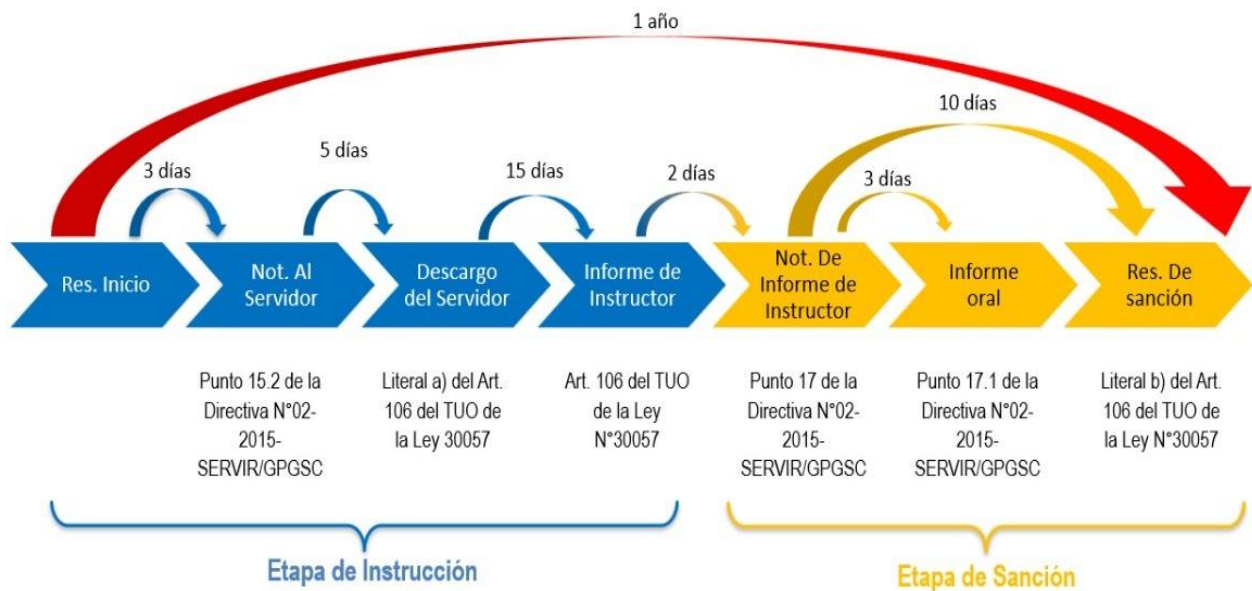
1 año

10 días

3 días

5 días

15 días

2 días

3 días

Res. Inicio

Not. Al Servidor

Descargo del Servidor

Informe de Instructor

Not. De Informe de Instructor

Informe oral

Res. De sanción

Punto 15.2 de la Directiva N°02-2015-SERVIR/GPGSC

Literal a) del Art. 106 del TUO de la Ley 30057

Art. 106 del TUO de la Ley N°30057

Punto 17 de la Directiva N°02-2015-SERVIR/GPGSC

Punto 17.1 de la Directiva N°02-2015-SERVIR/GPGSC

Literal b) del Art. 106 del TUO de la Ley N°30057

Etapa de Instrucción

Etapa de Sanción